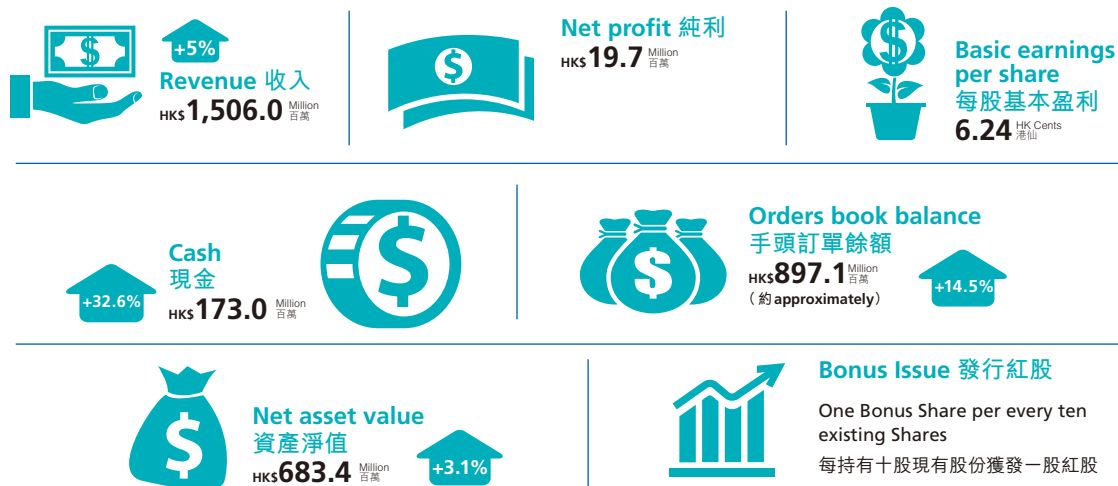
+5%
Revenue 收入
HK$1,506.0 Million 百萬

Net profit 純利
HK$19.7 Million 百萬

Basic earnings per share
每股基本盈利
6.24 HK Cents 港仙

Cash
現金
+32.6%
HK$173.0 Million 百萬

Orders book balance
手頭訂單餘額
HK$897.1 Million 百萬
(約approximately)
+14.5%

Net asset value
資產淨值
HK$683.4 Million 百萬
+3.1%

Bonus Issue 發行紅股
One Bonus Share per every ten existing Shares
每持有十股現有股份獲發一股紅股